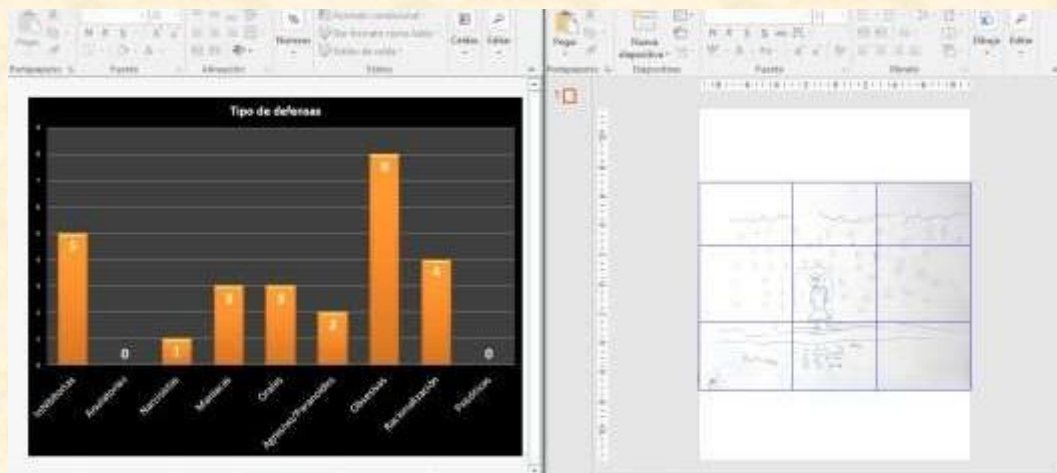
Pegar
Portapapeles
Fuente
Alineación
Número
Formato condicional
Dar formato como tabla
Estilos de celda
Estilos
Celdas
Editar

Tipo de defensas

| Categoría | Valor |
|---|---|
| Inhibitorias | 5 |
| Anulatorias | 0 |
| Narcisistas | 1 |
| Maníacas | 3 |
| Orales | 3 |
| Agresivas/Paranoides | 2 |
| Obsesivas | 8 |
| Racionalización | 4 |
| Psicóticas | 0 |

Pegar
Nueva diapositiva
Diapositivas
Fuente
Párrafo
Dibujo
Editar
Portapapeles
1